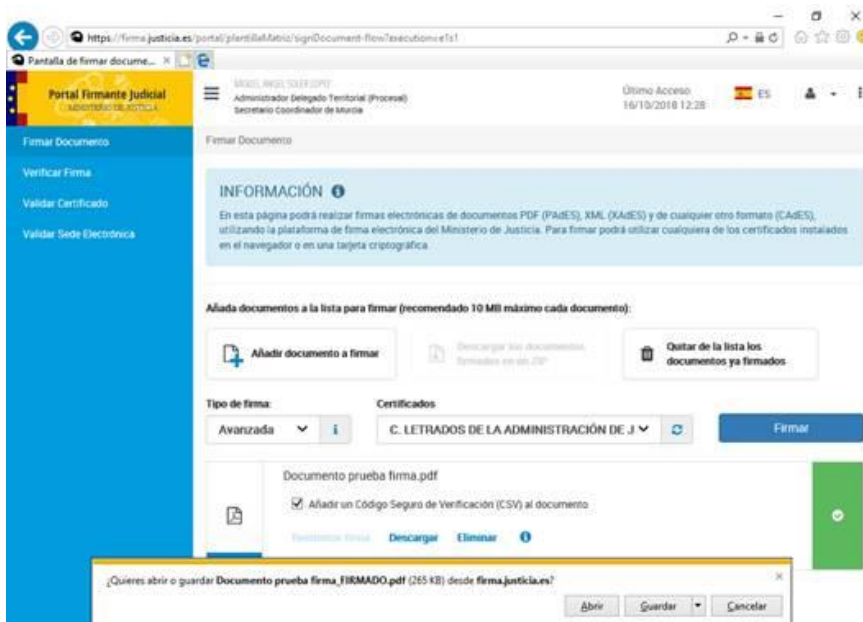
https://firma.justicia.es/portal/plantillaMatriz/signDocument-flow?execution=e1s1

Pantalla de firmar docume...

Portal Firmante Judicial
MINISTERIO DE JUSTICIA

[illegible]
Administrador Delegado Territorial (Procesal)
Secretario Coordinador de Murcia

Último Acceso
16/10/2018 12:28

ES

Firmar Documento
Verificar Firma
Validar Certificado
Validar Sede Electrónica

Firmar Documento

INFORMACIÓN

En esta página podrá realizar firmas electrónicas de documentos PDF (PAdES), XML (XAdES) y de cualquier otro formato (CAdES), utilizando la plataforma de firma electrónica del Ministerio de Justicia. Para firmar podrá utilizar cualquiera de los certificados instalados en el navegador o en una tarjeta criptográfica.

Añada documentos a la lista para firmar (recomendado 10 MB máximo cada documento):

Añadir documento a firmar

Descargar los documentos firmados en un ZIP

Quitar de la lista los documentos ya firmados

Tipo de firma:
Avanzada

Certificados
C. LETRADOS DE LA ADMINISTRACIÓN DE J

Firmar

Documento prueba firma.pdf

Añadir un Código Seguro de Verificación (CSV) al documento

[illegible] Descargar Eliminar

¿Quieres abrir o guardar Documento prueba firma_FIRMADO.pdf (265 KB) desde firma.justicia.es?

Abrir Guardar Cancelar